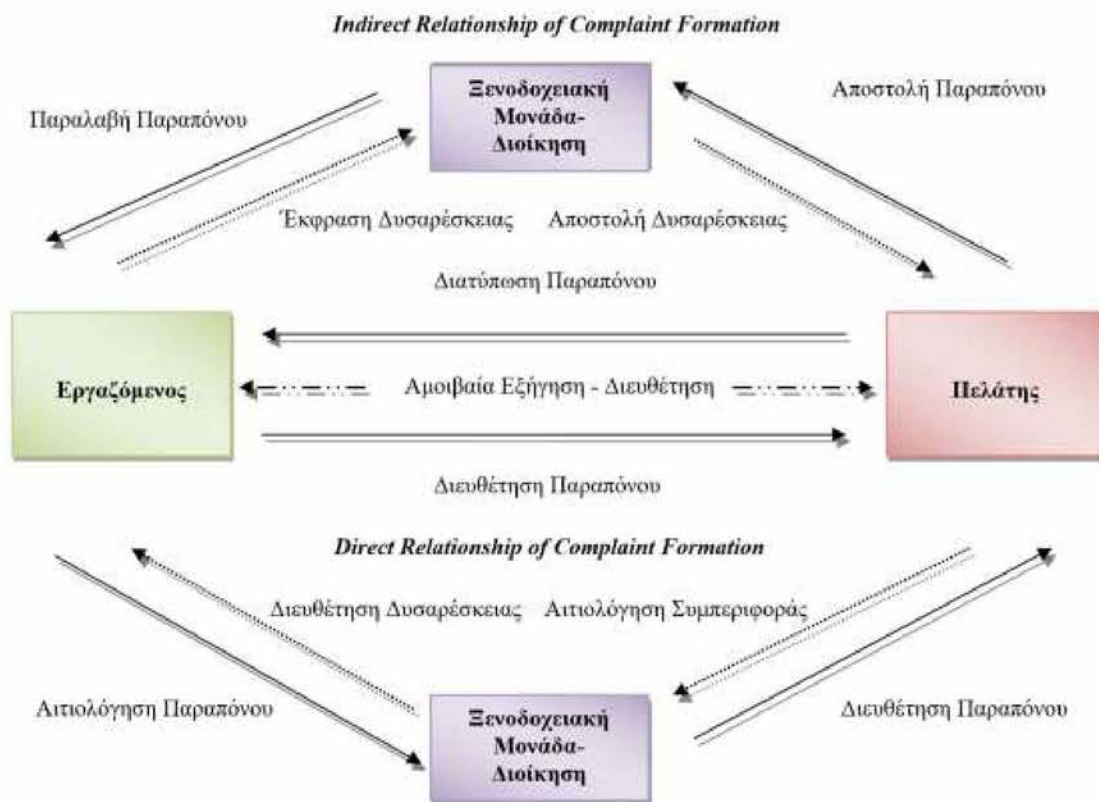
Indirect Relationship of Complaint Formation

Ξενοδοχειακή Μονάδα-Διοίκηση

Παραλαβή Παραπόνου

Αποστολή Παραπόνου

Έκφραση Δυσαρέσκειας

Αποστολή Δυσαρέσκειας

Διατύπωση Παραπόνου

Εργαζόμενος

Αμοιβαία Εξήγηση - Διευθέτηση

Πελάτης

Διευθέτηση Παραπόνου

Direct Relationship of Complaint Formation

Διευθέτηση Δυσαρέσκειας

Αιτιολόγηση Συμπεριφοράς

Αιτιολόγηση Παραπόνου

Ξενοδοχειακή Μονάδα-Διοίκηση

Διευθέτηση Παραπόνου